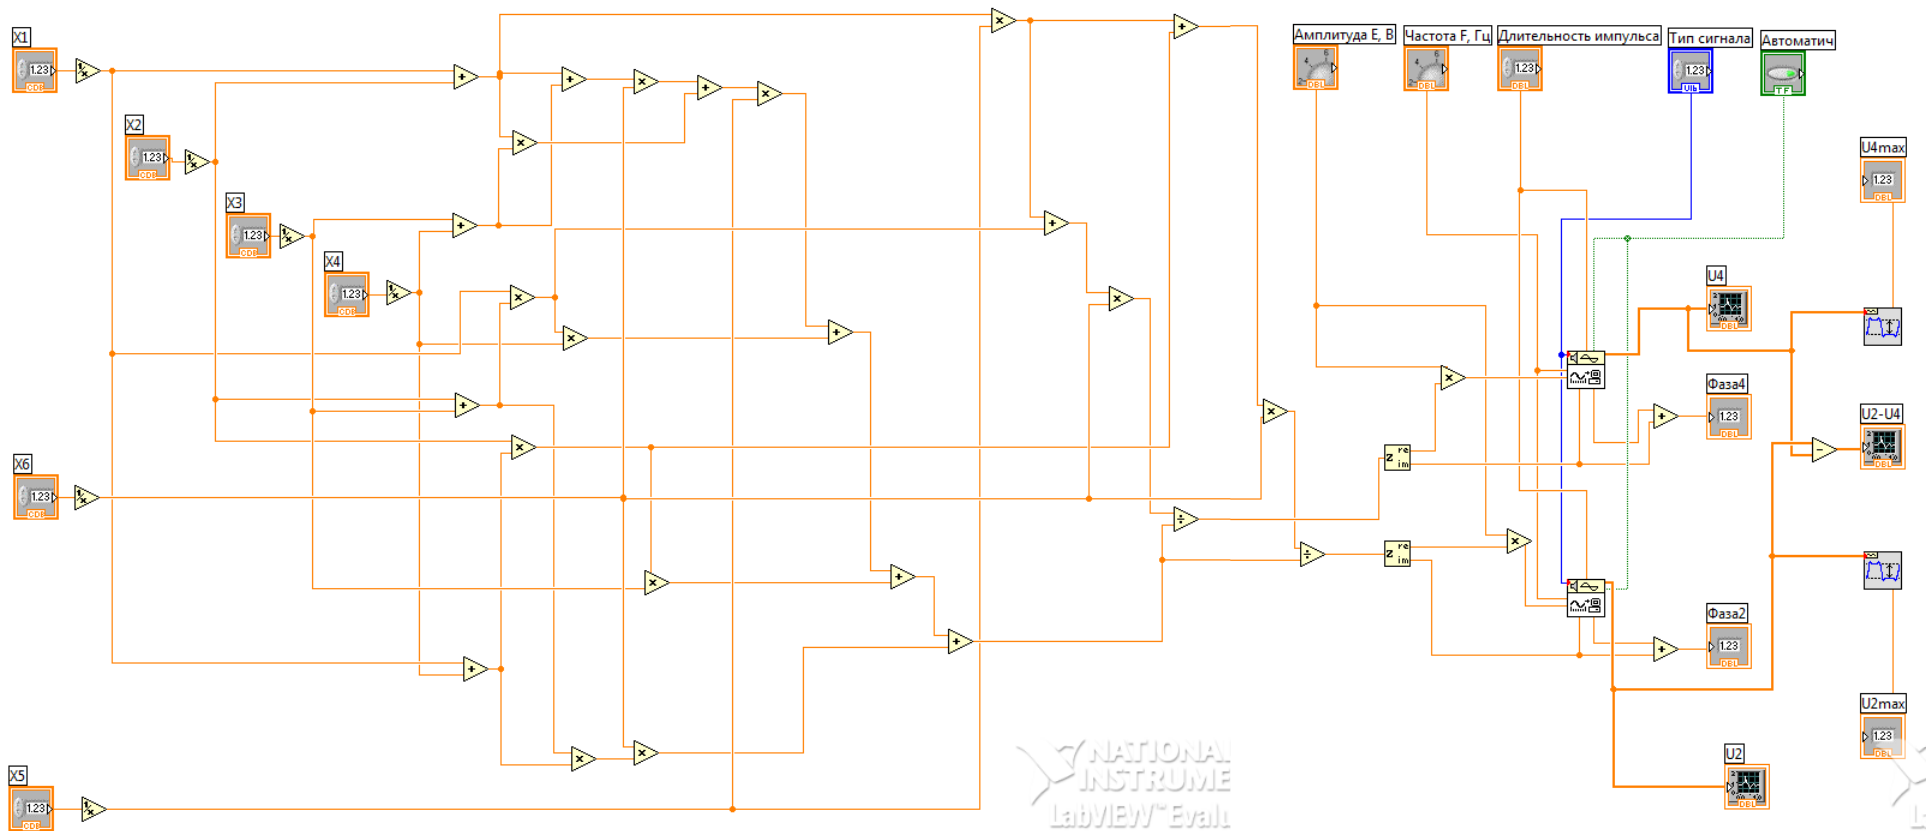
X1
1.23
CDB
X2
1.23
CDB
X3
1.23
CDB
X4
1.23
CDB
X6
1.23
CDB
X5
1.23
CDB
Амплитуда E, B
DBL
Частота F, Гц
DBL
Длительность импульса
1.23
DBL
Тип сигнала
1.23
U16
Автоматич
TF
U4max
1.23
DBL
U4
DBL
Фаза4
1.23
DBL
U2-U4
DBL
Фаза2
1.23
DBL
U2max
1.23
DBL
U2
DBL
NATIONAL INSTRUME
LabVIEW Evalu